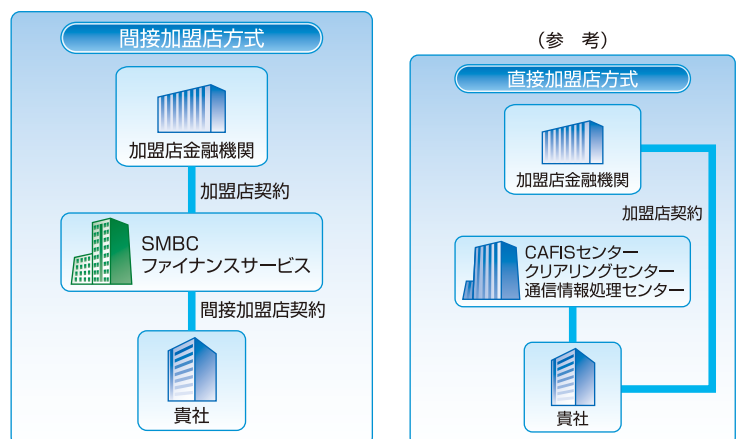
間接加盟店方式

加盟店金融機関

加盟店契約

SMBC
ファイナンスサービス

間接加盟店契約

貴社

（参　考）

直接加盟店方式

加盟店金融機関

加盟店契約

CAFISセンター
クリアリングセンター
通信情報処理センター

貴社